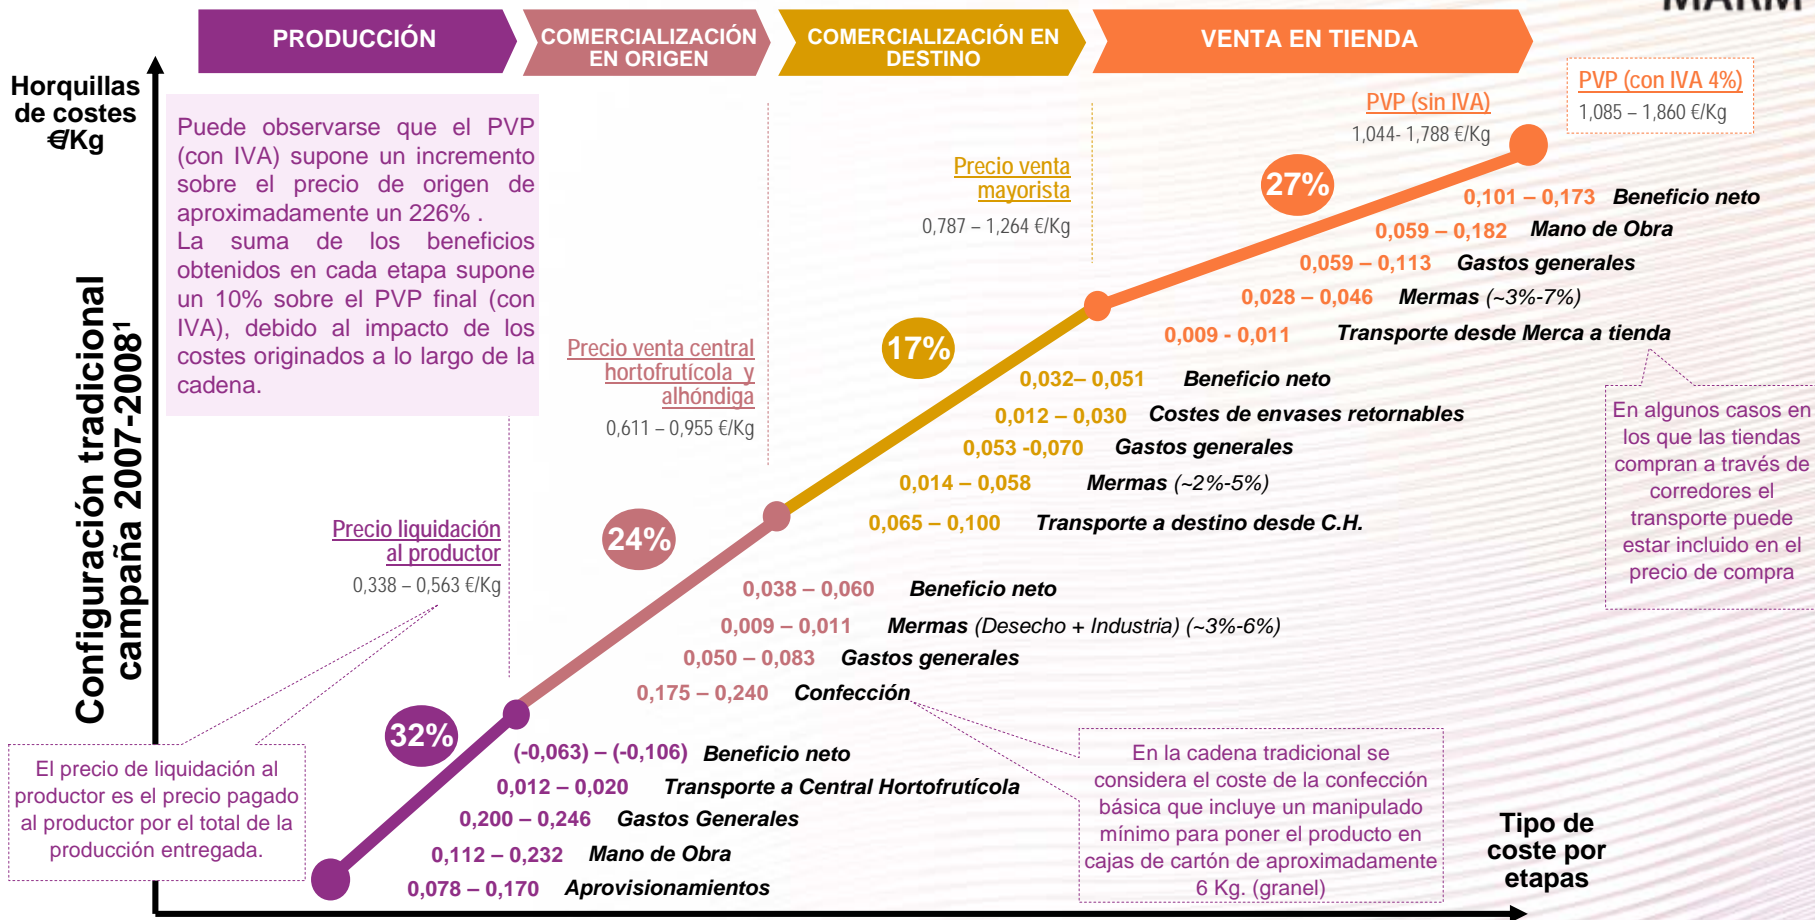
MARM

PRODUCCIÓN

COMERCIALIZACIÓN EN ORIGEN

COMERCIALIZACIÓN EN DESTINO

VENTA EN TIENDA

Horquillas de costes €/Kg

Configuración tradicional campaña 2007-2008¹

Puede observarse que el PVP (con IVA) supone un incremento sobre el precio de origen de aproximadamente un 226% .
La suma de los beneficios obtenidos en cada etapa supone un 10% sobre el PVP final (con IVA), debido al impacto de los costes originados a lo largo de la cadena.

Precio liquidación al productor
0,338 – 0,563 €/Kg

Precio venta central hortofrutícola y alhóndiga
0,611 – 0,955 €/Kg

Precio venta mayorista
0,787 – 1,264 €/Kg

PVP (sin IVA)
1,044- 1,788 €/Kg

PVP (con IVA 4%)
1,085 – 1,860 €/Kg

27%

17%

24%

32%

0,101 – 0,173 Beneficio neto
0,059 – 0,182 Mano de Obra
0,059 – 0,113 Gastos generales
0,028 – 0,046 Mermas (~3%-7%)
0,009 - 0,011 Transporte desde Merca a tienda

0,032– 0,051 Beneficio neto
0,012 – 0,030 Costes de envases retornables
0,053 -0,070 Gastos generales
0,014 – 0,058 Mermas (~2%-5%)
0,065 – 0,100 Transporte a destino desde C.H.

0,038 – 0,060 Beneficio neto
0,009 – 0,011 Mermas (Desecho + Industria) (~3%-6%)
0,050 – 0,083 Gastos generales
0,175 – 0,240 Confección

(-0,063) – (-0,106) Beneficio neto
0,012 – 0,020 Transporte a Central Hortofrutícola
0,200 – 0,246 Gastos Generales
0,112 – 0,232 Mano de Obra
0,078 – 0,170 Aprovisionamientos

En algunos casos en los que las tiendas compran a través de corredores el transporte puede estar incluido en el precio de compra

El precio de liquidación al productor es el precio pagado al productor por el total de la producción entregada.

En la cadena tradicional se considera el coste de la confección básica que incluye un manipulado mínimo para poner el producto en cajas de cartón de aproximadamente 6 Kg. (granel)

Tipo de coste por etapas